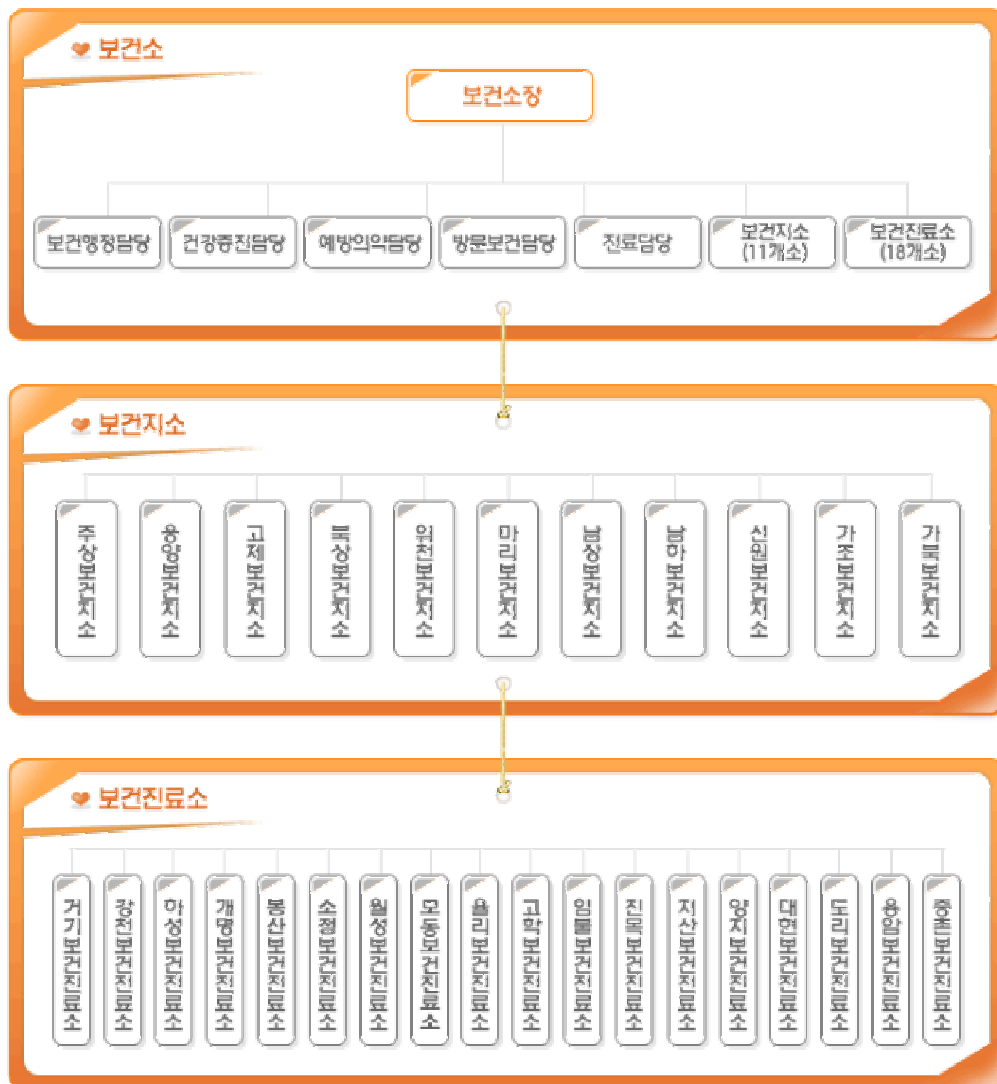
보건소

보건소장

보건행정담당
건강증진담당
예방의약담당
방문보건담당
진료담당
보건지소 (11개소)
보건진료소 (18개소)

보건지소

주상보건지소
용암보건지소
고제보건지소
북상보건지소
위천보건지소
마리보건지소
남상보건지소
남하보건지소
신원보건지소
가조보건지소
가북보건지소

보건진료소

거기보건진료소
창천보건진료소
하성보건진료소
개명보건진료소
봉산보건진료소
소정보건진료소
월성보건진료소
모동보건진료소
율리보건진료소
고학보건진료소
임불보건진료소
진목보건진료소
지산보건진료소
양지보건진료소
대현보건진료소
도리보건진료소
용암보건진료소
중촌보건진료소